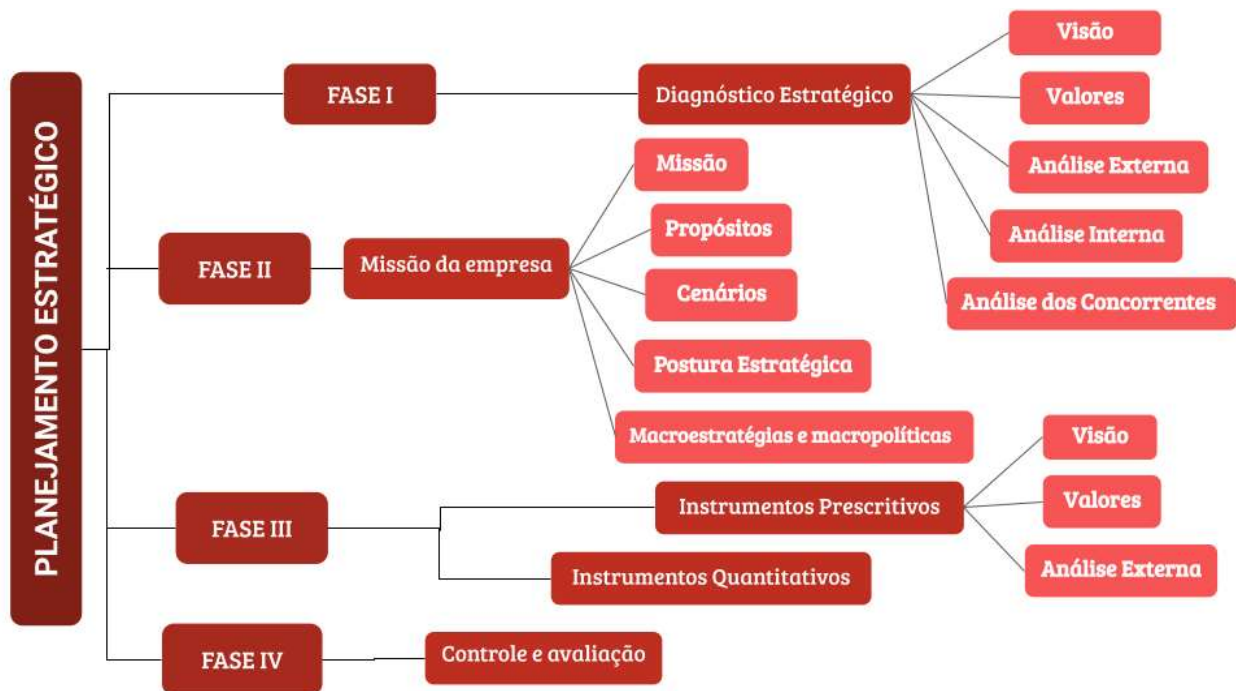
PLANEJAMENTO ESTRATÉGICO

FASE I

Diagnóstico Estratégico

Visão

Valores

Análise Externa

Análise Interna

Análise dos Concorrentes

FASE II

Missão da empresa

Missão

Propósitos

Cenários

Postura Estratégica

Macroestratégias e macropolíticas

FASE III

Instrumentos Prescritivos

Visão

Valores

Análise Externa

Instrumentos Quantitativos

FASE IV

Controle e avaliação